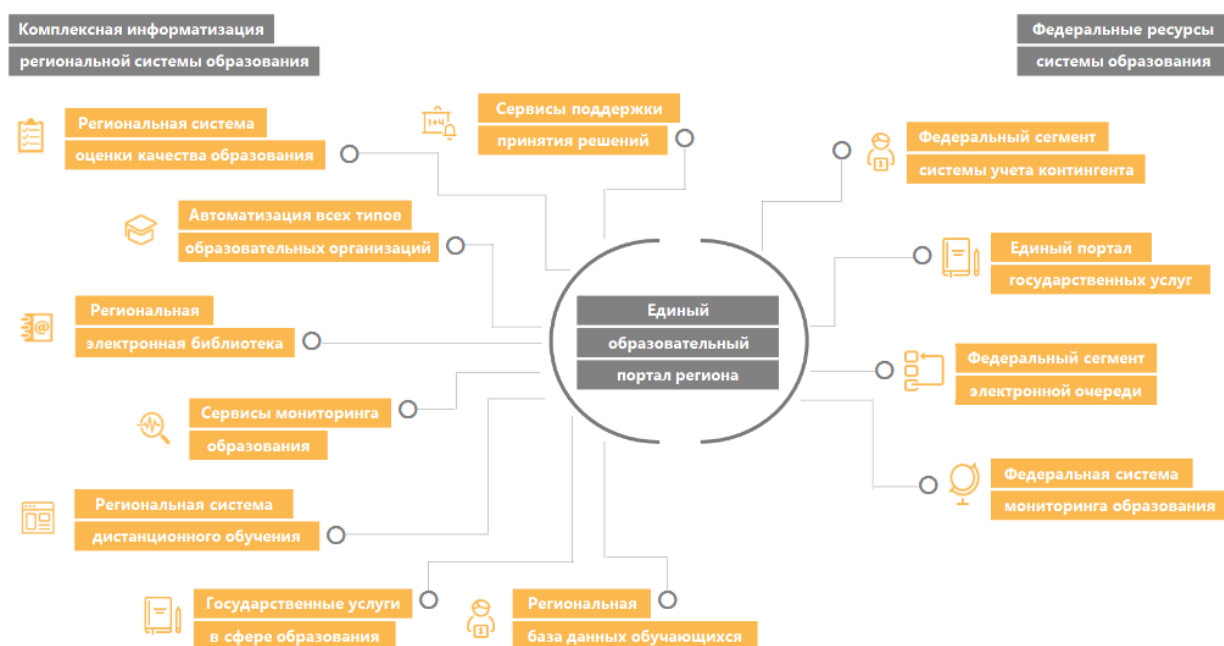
Комплексная информатизация
региональной системы образования

Федеральные ресурсы
системы образования

Сервисы поддержки
принятия решений

Региональная система
оценки качества образования

Федеральный сегмент
системы учета контингента

Автоматизация всех типов
образовательных организаций

Единый портал
государственных услуг

Региональная
электронная библиотека

Единый
образовательный
портал региона

Федеральный сегмент
электронной очереди

Сервисы мониторинга
образования

Федеральная система
мониторинга образования

Региональная система
дистанционного обучения

Государственные услуги
в сфере образования

Региональная
база данных обучающихся